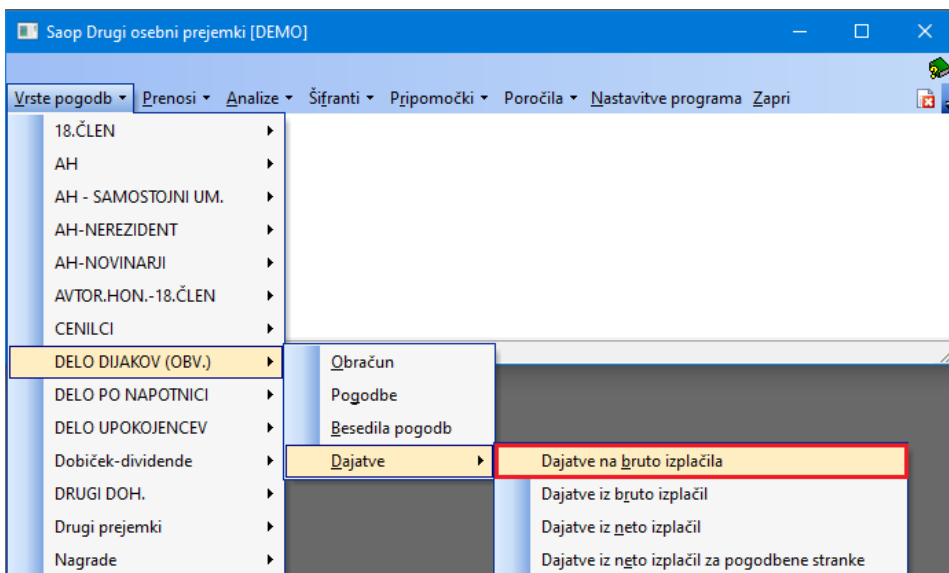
Saop Drugi osebni prejemki [DEMO]

Vrste pogodb ▾ Prenosi ▾ Analize ▾ Šifranti ▾ Pripomočki ▾ Poročila ▾ Nastavitve programa Zapri

18.ČLEN
AH
AH - SAMOSTOJNI UM.
AH-NEREZIDENT
AH-NOVINARJI
AVTOR.HON.-18.ČLEN
CENILCI
DELO DIJAKOV (OBV.)
DELO PO NAPOTNICI
DELO UPOKOJENCEV
Dobiček-dividende
DRUGI DOH.
Drugi prejemki
Nagrade

Obračun
Pogodbe
Besedila pogodb
Dajatve

Dajatve na bruto izplačila
Dajatve iz bruto izplačil
Dajatve iz neto izplačil
Dajatve iz neto izplačil za pogodbene stranke